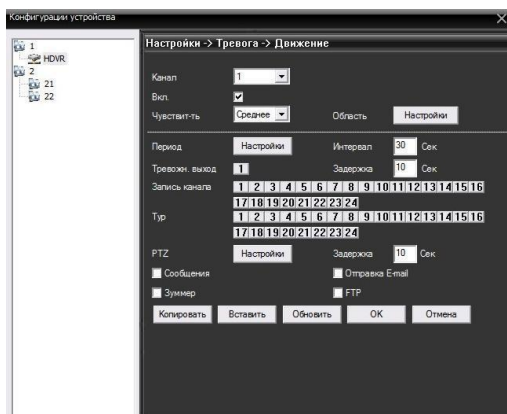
Конфигурации устройства

1
HDVR
2
21
22

Настройки -> Тревога -> Движение

Канал 1
Вкл.
Чувствит-ть Среднее
Область Настройки

Период Настройки
Интервал 30 Сек
Тревожн. выход 1
Задержка 10 Сек
Запись канала 1 2 3 4 5 6 7 8 9 10 11 12 13 14 15 16 17 18 19 20 21 22 23 24
Тур 1 2 3 4 5 6 7 8 9 10 11 12 13 14 15 16 17 18 19 20 21 22 23 24
PTZ Настройки
Задержка 10 Сек
Сообщения
Отправка E-mail
Зуммер
FTP

Копировать Вставить Обновить OK Отмена